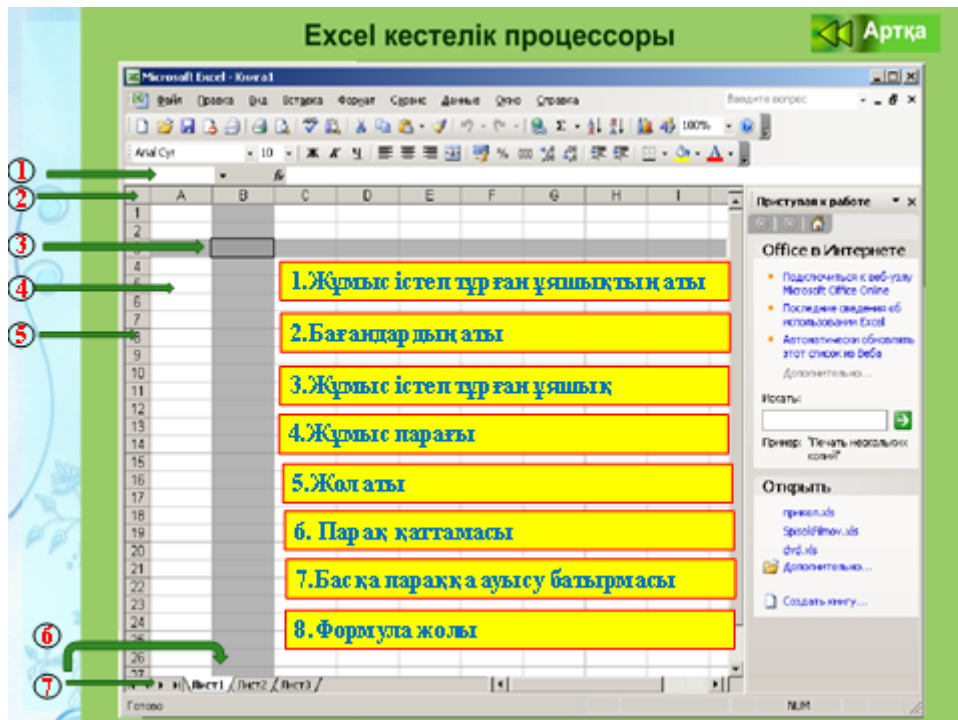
Excel кестелік процессоры

Артқа

Microsoft Excel - Книга1

Файл Правка Вид Вставка Формат Сервис Данные Окно Справка

Введите вопрос

Arial Cyr 10

100%

1

2

3

4

5

A B C D E F G H I

1 2 3 4 5 6 7 8 9 10 11 12 13 14 15 16 17 18 19 20 21 22 23 24 25 26 27

1.Жұмыс істеп тұрған ұяшықтың аты

2.Бағандардың аты

3.Жұмыс істеп тұрған ұяшық

4.Жұмыс парағы

5.Жол аты

6. Парақ қаттамасы

7.Басқа параққа ауысу батырмасы

8.Формула жолы

Приступая к работе

Office в Интернете

Подключиться к веб-узлу Microsoft Office Online

Последние сведения об использовании Excel

Автоматически обновлять этот список из Веба

Дополнительно...

Искать:

Пример: "Печать нескольких копий"

Открыть

прикол.xls

SpisokFilmov.xls

dvd.xls

Дополнительно...

Создать книгу...

6

7

Лист1 Лист2 Лист3

Готово

NUM